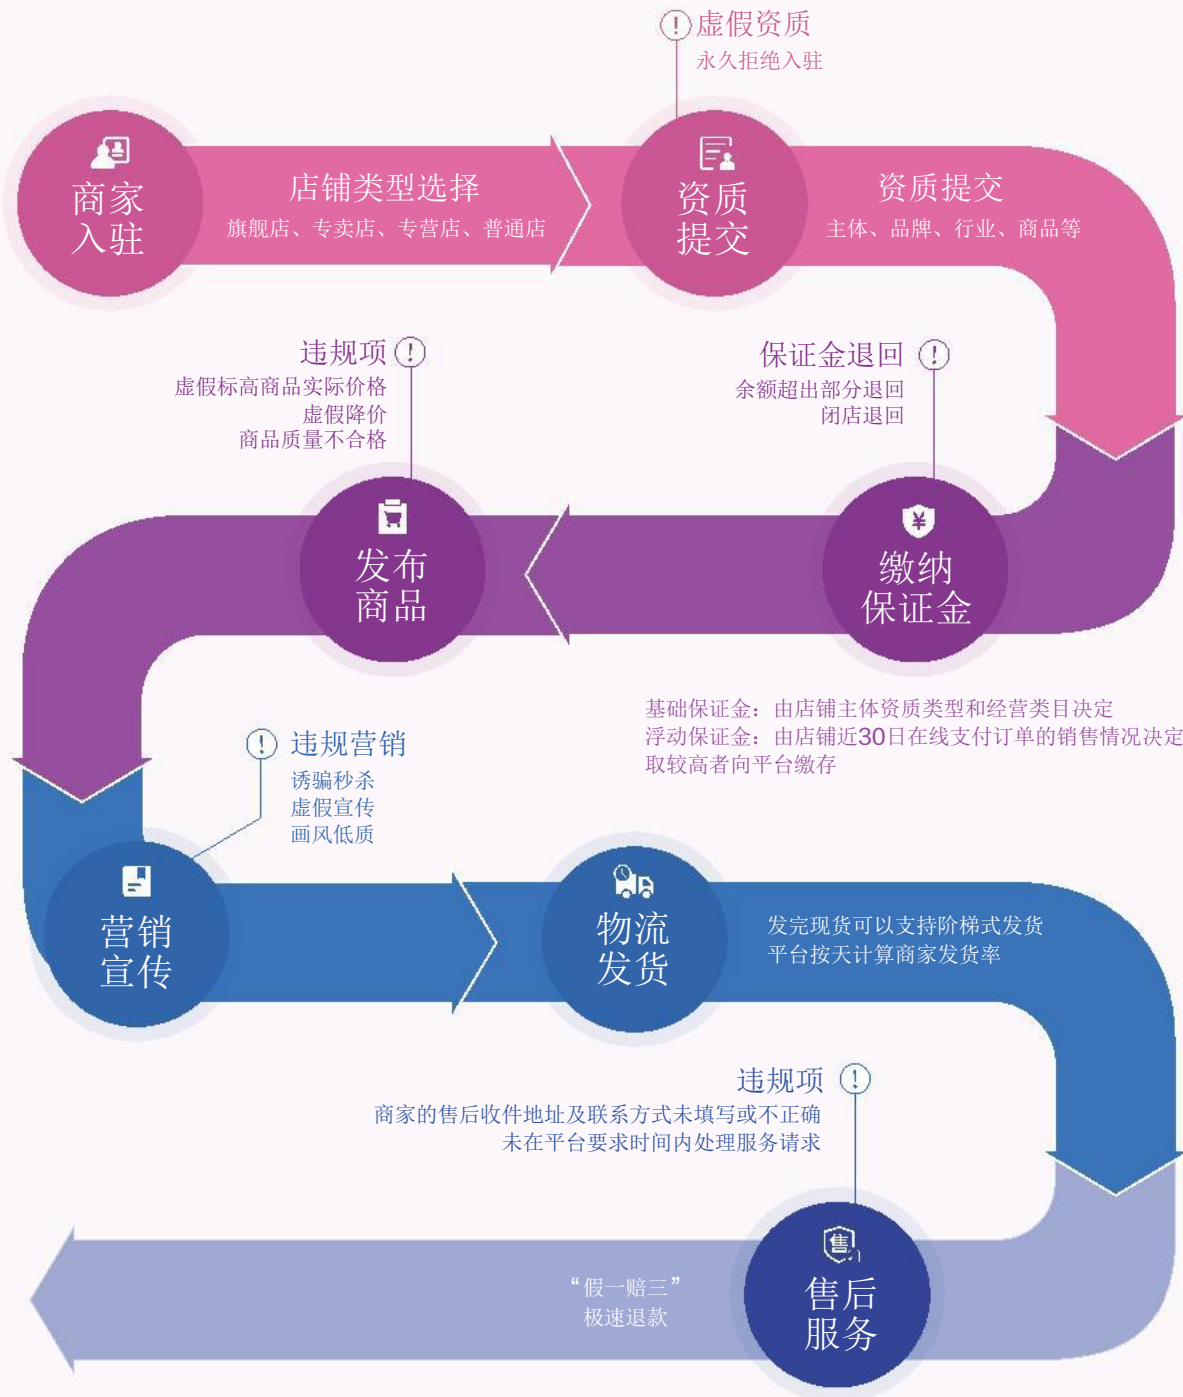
虚假资质
永久拒绝入驻

商家入驻

店铺类型选择
旗舰店、专卖店、专营店、普通店

资质提交

资质提交
主体、品牌、行业、商品等

违规项
虚假标高商品实际价格
虚假降价
商品质量不合格

保证金退回
余额超出部分退回
闭店退回

发布商品

缴纳保证金

基础保证金：由店铺主体资质类型和经营类目决定
浮动保证金：由店铺近30日在线支付订单的销售情况决定
取较高者向平台缴存

违规营销
诱骗秒杀
虚假宣传
画风低质

营销宣传

物流发货

发完现货可以支持阶梯式发货
平台按天计算商家发货率

违规项
商家的售后收件地址及联系方式未填写或不正确
未在平台要求时间内处理服务请求

“假一赔三”
极速退款

售后服务